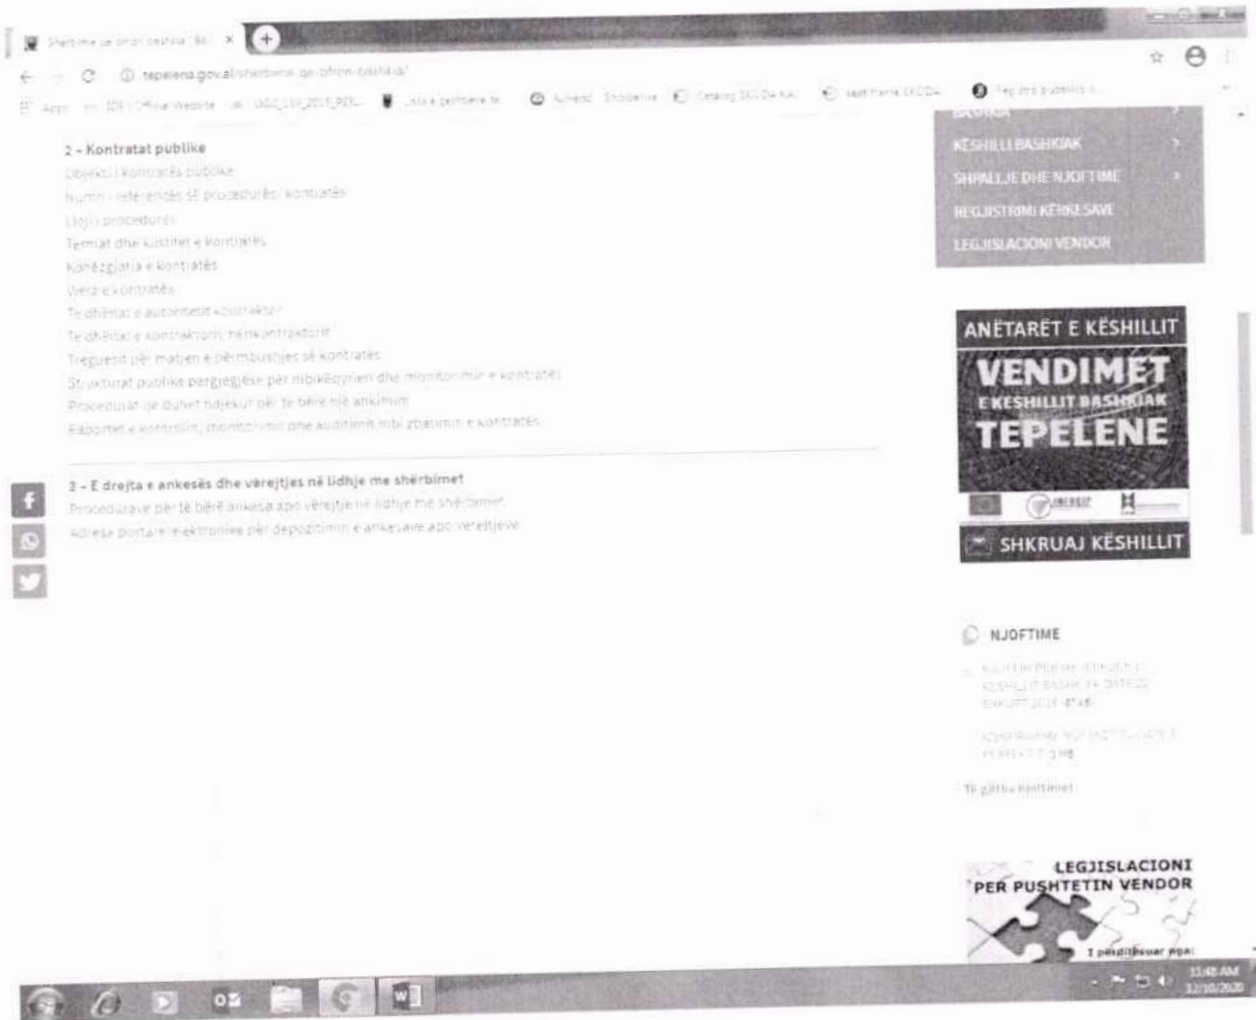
Shërbime që ofron bashkia | Ba ×

tepelena.gov.al/sherbime-qe-ofron-bashkia/

Apps   IDP - Official Website   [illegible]   Lista e gjerbëre te   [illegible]   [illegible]   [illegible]   Regjistri publik i

2 - Kontratat publike
Objekti i kontratës publike
Numri i referencës së procedurës / kontratës
Lloji i procedurës
Termat dhe kushtet e kontratës
Kohëzgjatja e kontratës
Vlera e kontratës
Te dhënat e autoritetit kontraktor
Te dhënat e kontraktorit/ nënkontraktorit
Treguesit për matjen e përmbushjes së kontratës
Strukturat publike pergjegjëse për mbikëqyrjen dhe monitorimin e kontratës
Procedurat që duhet ndjekur për të bërë një ankimim
Raportet e kontrollit, monitorimit dhe auditimit mbi zbatimin e kontratës

3 - E drejta e ankesës dhe vërejtjes në lidhje me shërbimet
Procedurave për të bërë ankesa apo vërejtje në lidhje me shërbimet
Adresa postare/elektronike për depozitimin e ankesave apo vërejtjeve

BASHKIA
KËSHILLI BASHKIAK
SHPALLJE DHE NJOFTIME
REGJISTRIMI KËRKESAVE
LEGJISLACIONI VENDOR

ANËTARËT E KËSHILLIT
VENDIMET
E KËSHILLIT BASHKIAK
TEPELENE

SHKRUAJ KËSHILLIT

NJOFTIME
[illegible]
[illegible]

Të gjitha njoftimet

LEGJISLACIONI
PER PUSHTETIN VENDOR
I përditësuar apo:

11:48 AM
12/10/2020